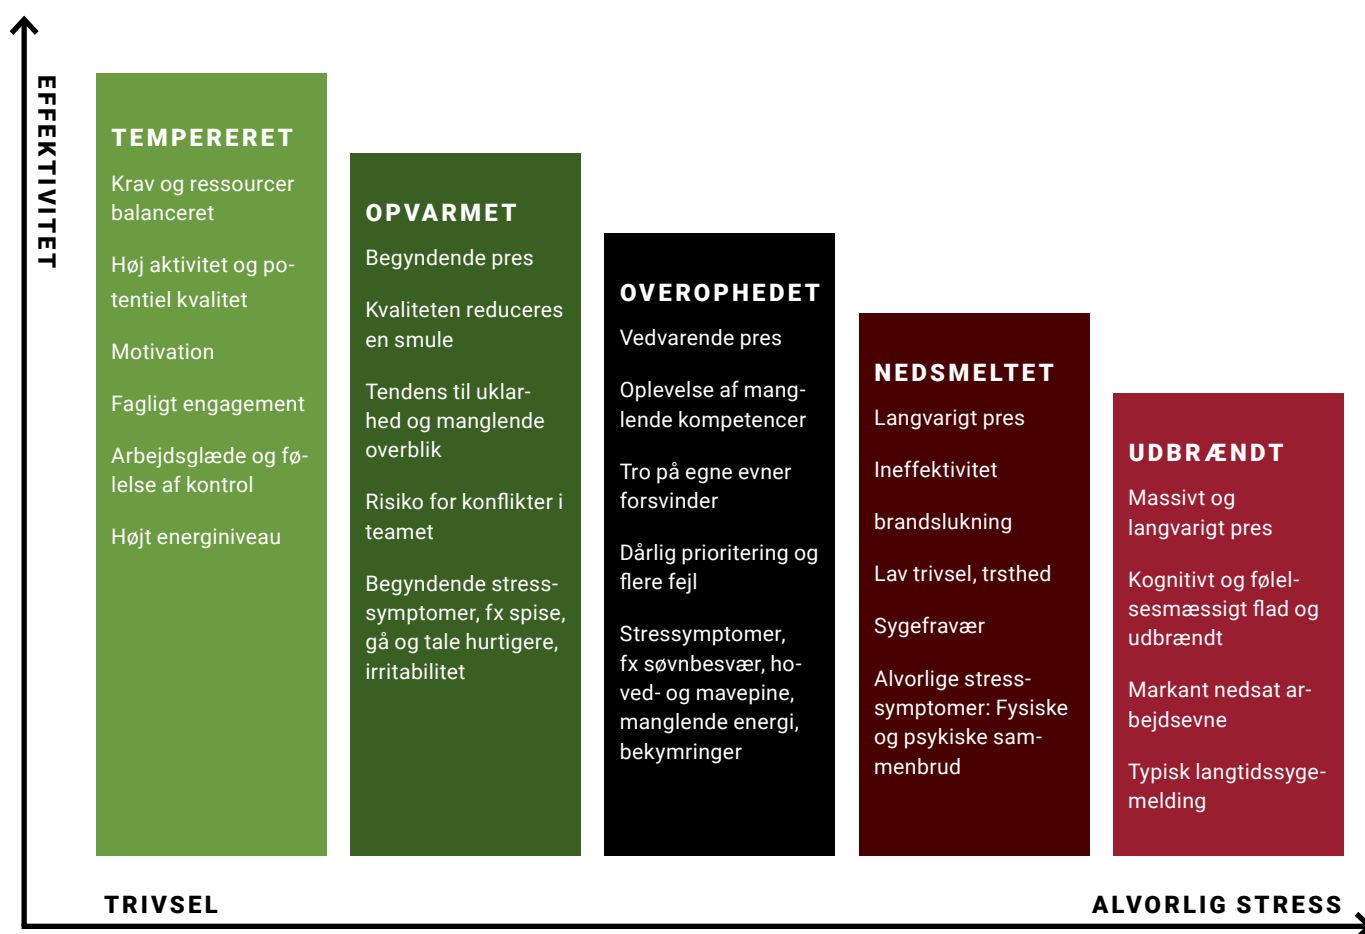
EFFEKTIVITET

TEMPERERET

Krav og ressourcer balanceret

Høj aktivitet og potentiel kvalitet

Motivation

Fagligt engagement

Arbejdsglæde og følelse af kontrol

Højt energiniveau

OPVARMET

Begyndende pres

Kvaliteten reduceres en smule

Tendens til uklarhed og manglende overblik

Risiko for konflikter i teamet

Begyndende stresssymptomer, fx spise, gå og tale hurtigere, irritabilitet

OVEROPHEDET

Vedvarende pres

Oplevelse af manglende kompetencer

Tro på egne evner forsvinder

Dårlig prioritering og flere fejl

Stressymptomer, fx søvnbesvær, hoved- og mavepine, manglende energi, bekymringer

NEDSMELTET

Langvarigt pres

Ineffektivitet

brandslukning

Lav trivsel, trsthed

Sygefravær

Alvorlige stresssymptomer: Fysiske og psykiske sammenbrud

UDBRÆNDT

Massivt og langvarigt pres

Kognitivt og følelsesmæssigt flad og udbrændt

Markant nedsat arbejdsevne

Typisk langtidssygemelding

TRIVSEL

ALVORLIG STRESS